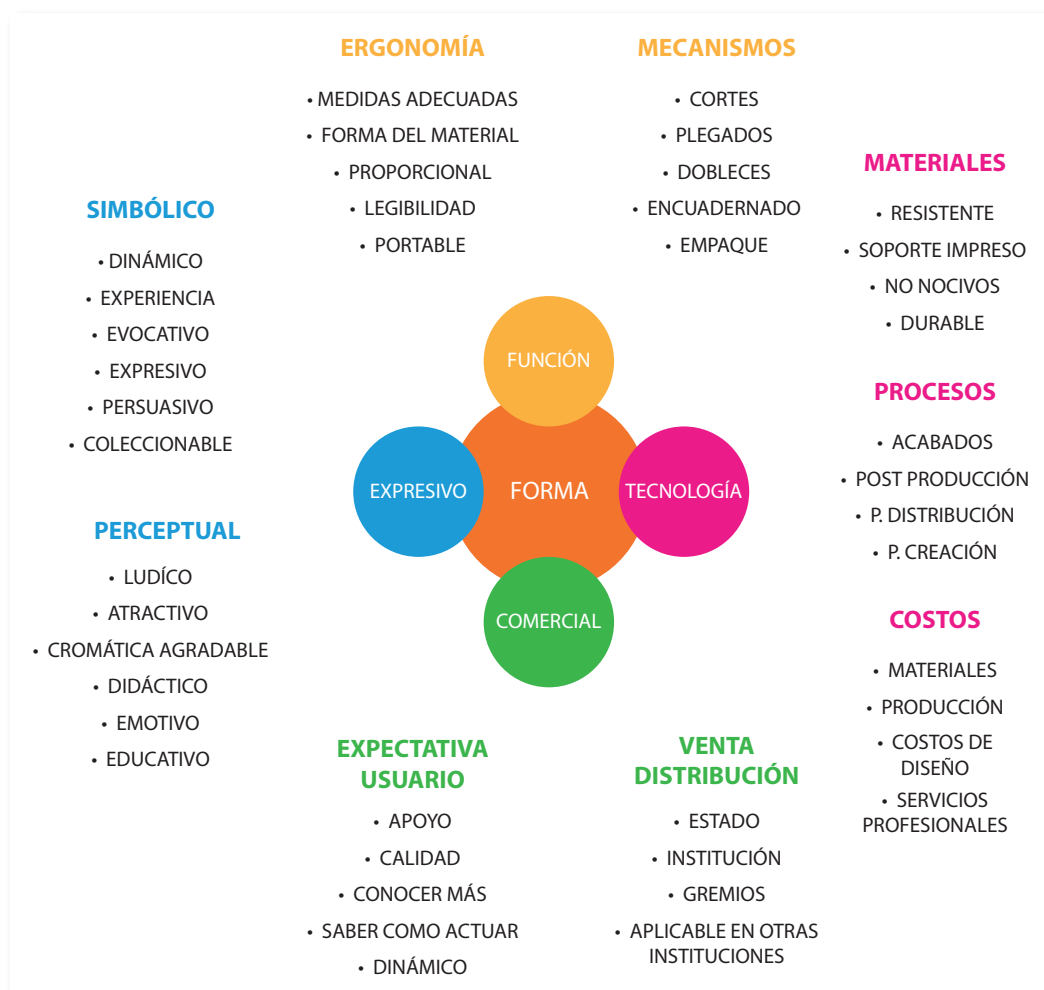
ERGONOMÍA

• MEDIDAS ADECUADAS
• FORMA DEL MATERIAL
• PROPORCIONAL
• LEGIBILIDAD
• PORTABLE

MECANISMOS

• CORTES
• PLEGADOS
• DOBLECES
• ENCUADERNADO
• EMPAQUE

SIMBÓLICO

• DINÁMICO
• EXPERIENCIA
• EVOCATIVO
• EXPRESIVO
• PERSUASIVO
• COLECCIONABLE

MATERIALES

• RESISTENTE
• SOPORTE IMPRESO
• NO NOCIVOS
• DURABLE

FUNCIÓN

EXPRESIVO

FORMA

TECNOLOGÍA

COMERCIAL

PROCESOS

• ACABADOS
• POST PRODUCCIÓN
• P. DISTRIBUCIÓN
• P. CREACIÓN

PERCEPTUAL

• LUDÍCO
• ATRACTIVO
• CROMÁTICA AGRADABLE
• DIDÁCTICO
• EMOTIVO
• EDUCATIVO

COSTOS

• MATERIALES
• PRODUCCIÓN
• COSTOS DE DISEÑO
• SERVICIOS PROFESIONALES

EXPECTATIVA USUARIO

• APOYO
• CALIDAD
• CONOCER MÁS
• SABER COMO ACTUAR
• DINÁMICO

VENTA DISTRIBUCIÓN

• ESTADO
• INSTITUCIÓN
• GREMIOS
• APLICABLE EN OTRAS INSTITUCIONES